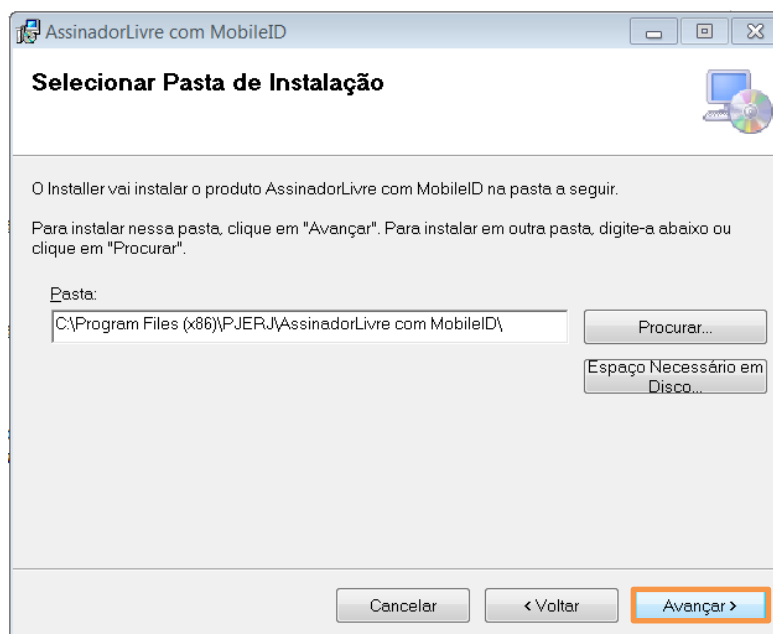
AssinadorLivre com MobileID

Selecionar Pasta de Instalação

O Installer vai instalar o produto AssinadorLivre com MobileID na pasta a seguir.

Para instalar nessa pasta, clique em "Avançar". Para instalar em outra pasta, digite-a abaixo ou clique em "Procurar".

Pasta:

C:\Program Files (x86)\PJERJ\AssinadorLivre com MobileID\

Procurar...

Espaço Necessário em Disco...

Cancelar

< Voltar

Avançar >